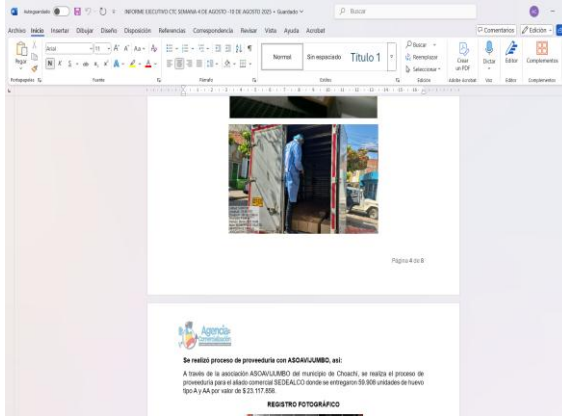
Autoguardado INFORME EJECUTIVO CTC SEMANA 4 DE AGOSTO - 18 DE AGOSTO 2025 • Guardado Buscar

Archivo Inicio Insertar Dibujar Diseño Disposición Referencias Correspondencia Revisar Vista Ayuda Acrobat Comentarios Edición

Pegar Arial 11 Normal Sin espaciado Título 1 Buscar Reemplazar Seleccionar Crear un PDF Dictar Editor Complementos

Portapapeles Fuente Párrafo Estilos Edición Adobe Acrobat Voz Editor Complementos

Página 4 de 8

Agencia Comercialización

Se realizó proceso de proveeduría con ASOAVIJUMBO, así:

A través de la asociación ASOAVIJUMBO del municipio de Choachí, se realiza el proceso de proveeduría para el aliado comercial SEDEALCO donde se entregaron 59.908 unidades de huevo tipo A y AA por valor de $ 23.117.858.

REGISTRO FOTOGRÁFICO